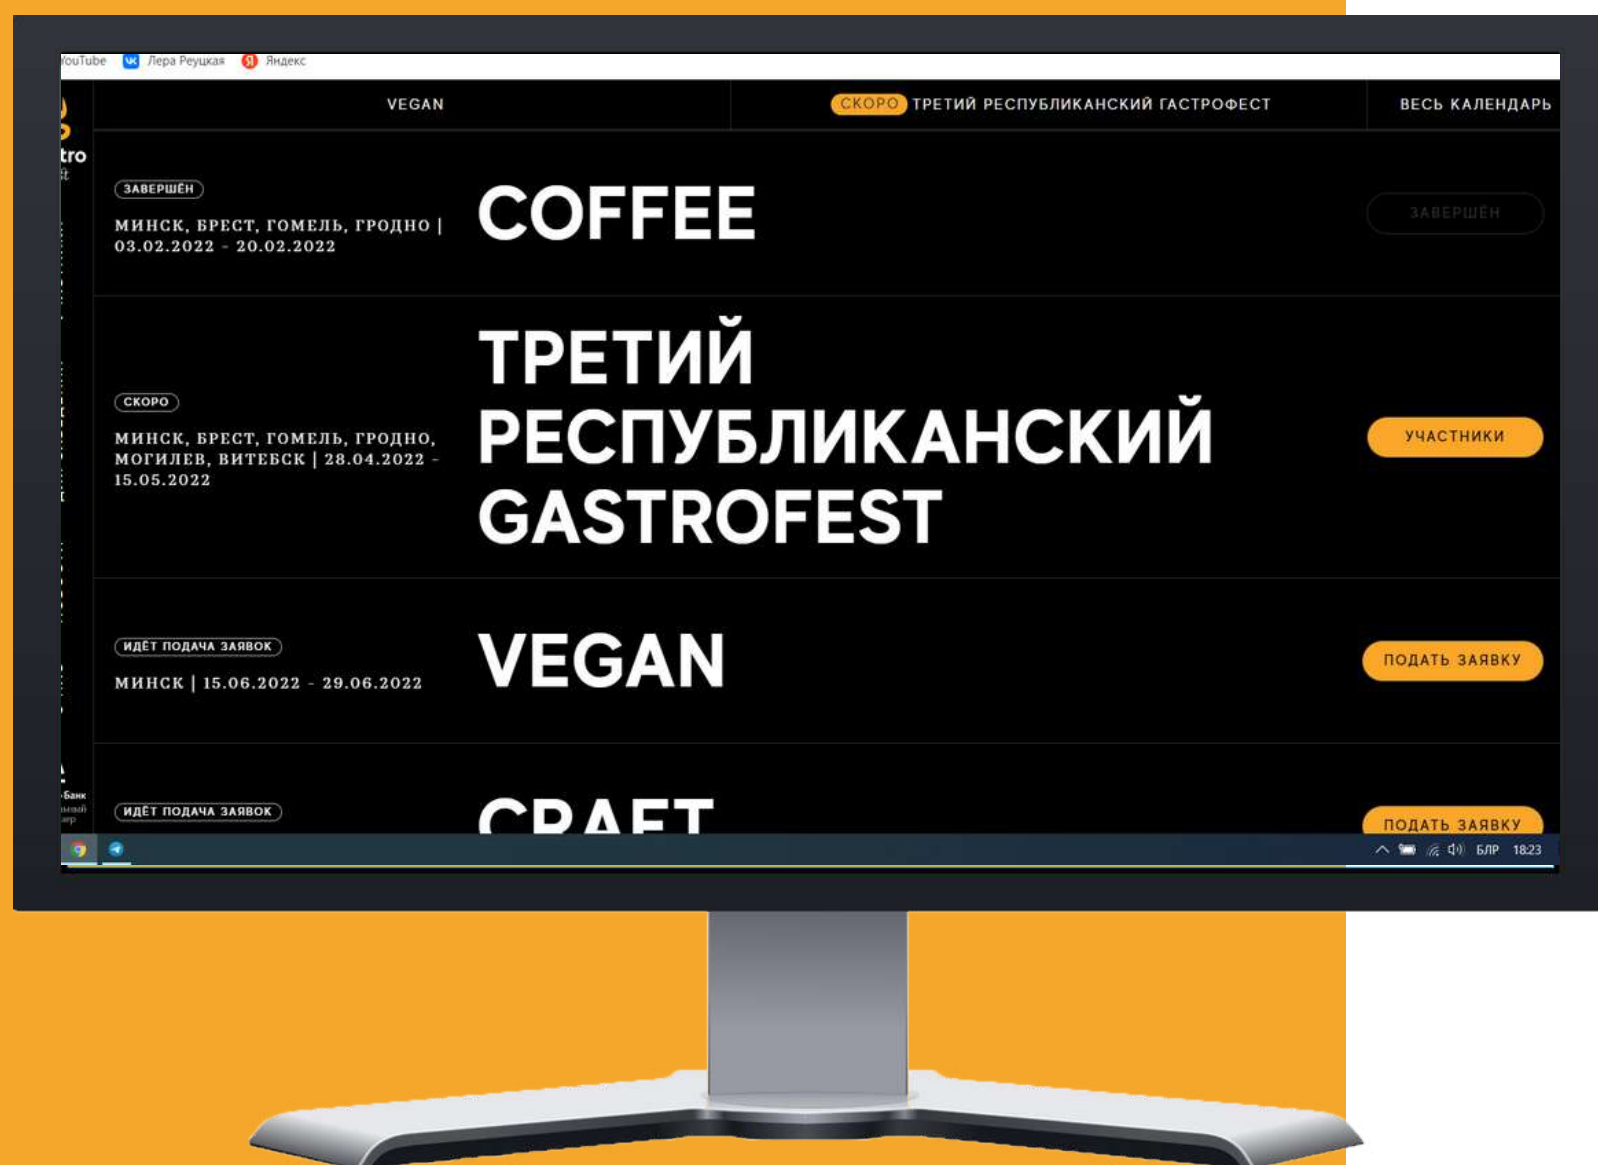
YouTube Лера Реуцкая Яндекс

tro

VEGAN

СКОРО ТРЕТИЙ РЕСПУБЛИКАНСКИЙ ГАСТРОФЕСТ

ВЕСЬ КАЛЕНДАРЬ

ЗАВЕРШЁН

МИНСК, БРЕСТ, ГОМЕЛЬ, ГРОДНО | 03.02.2022 - 20.02.2022

COFFEE

ЗАВЕРШЁН

СКОРО

МИНСК, БРЕСТ, ГОМЕЛЬ, ГРОДНО, МОГИЛЕВ, ВИТЕБСК | 28.04.2022 - 15.05.2022

ТРЕТИЙ РЕСПУБЛИКАНСКИЙ GASTROFEST

УЧАСТНИКИ

ИДЁТ ПОДАЧА ЗАЯВОК

МИНСК | 15.06.2022 - 29.06.2022

VEGAN

ПОДАТЬ ЗАЯВКУ

Банк

ИДЁТ ПОДАЧА ЗАЯВОК

CRAFT

ПОДАТЬ ЗАЯВКУ

БЛР 18:23